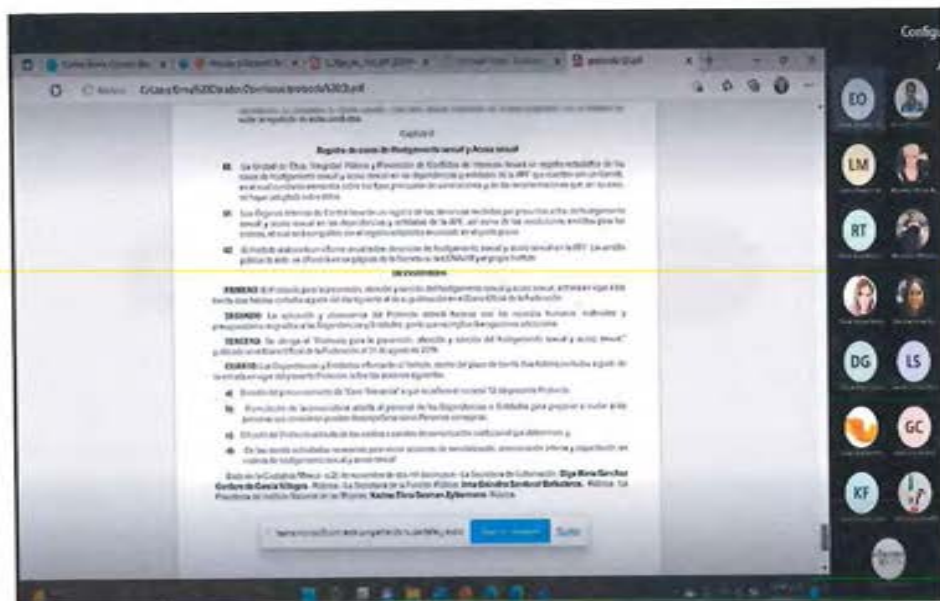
Configu

Capítulo II

Registro de casos de Hostigamiento sexual y Acoso sexual

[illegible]

TRANSITORIOS

PRIMERO. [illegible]

SEGUNDO. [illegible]

TERCERO. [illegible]

CUARTO. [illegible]

a) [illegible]

b) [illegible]

c) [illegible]

d) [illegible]

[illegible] Olga María Sánchez Cordero de García Villegas. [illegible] Irma Eréndira Sandoval Ballesteros. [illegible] Nadine Flora Gasman Zylbermann. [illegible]

Dejar de compartir Ocultar

EO
LM
RT
DG
LS
GC
KF